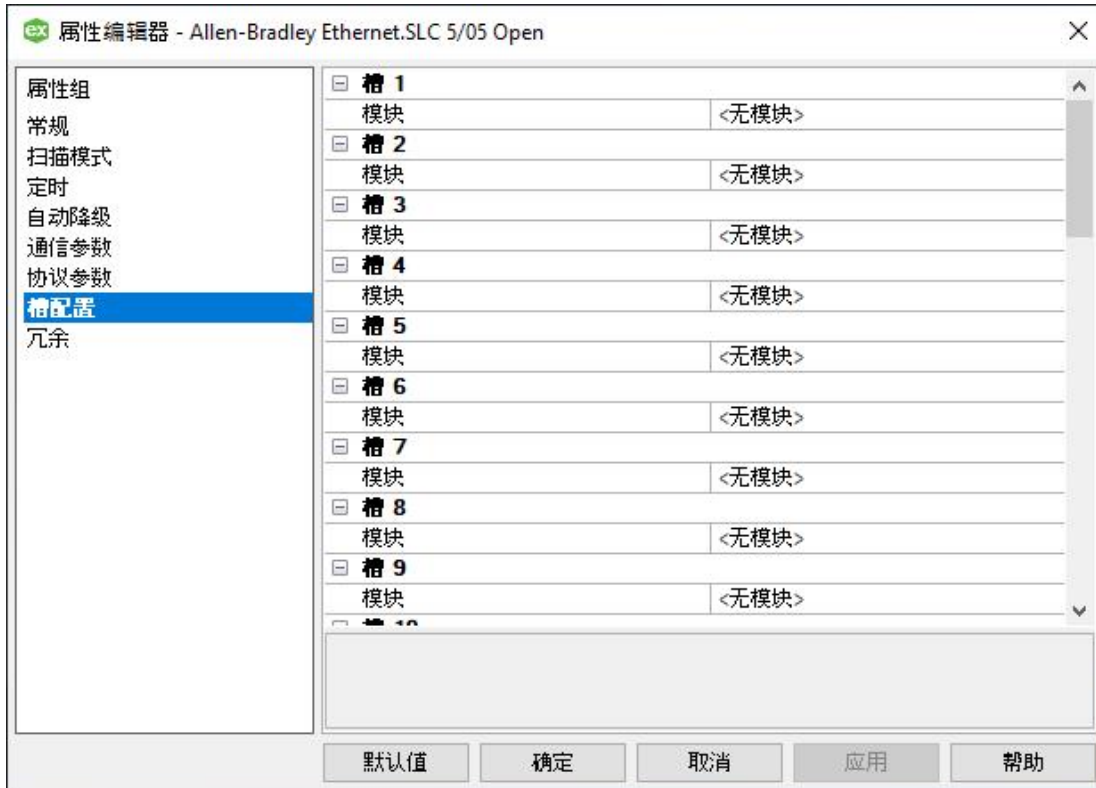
属性编辑器 - Allen-Bradley Ethernet.SLC 5/05 Open

属性组
常规
扫描模式
定时
自动降级
通信参数
协议参数
槽配置
冗余

槽 1
| 模块 | <无模块> |
槽 2
| 模块 | <无模块> |
槽 3
| 模块 | <无模块> |
槽 4
| 模块 | <无模块> |
槽 5
| 模块 | <无模块> |
槽 6
| 模块 | <无模块> |
槽 7
| 模块 | <无模块> |
槽 8
| 模块 | <无模块> |
槽 9
| 模块 | <无模块> |
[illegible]

默认值 确定 取消 应用 帮助